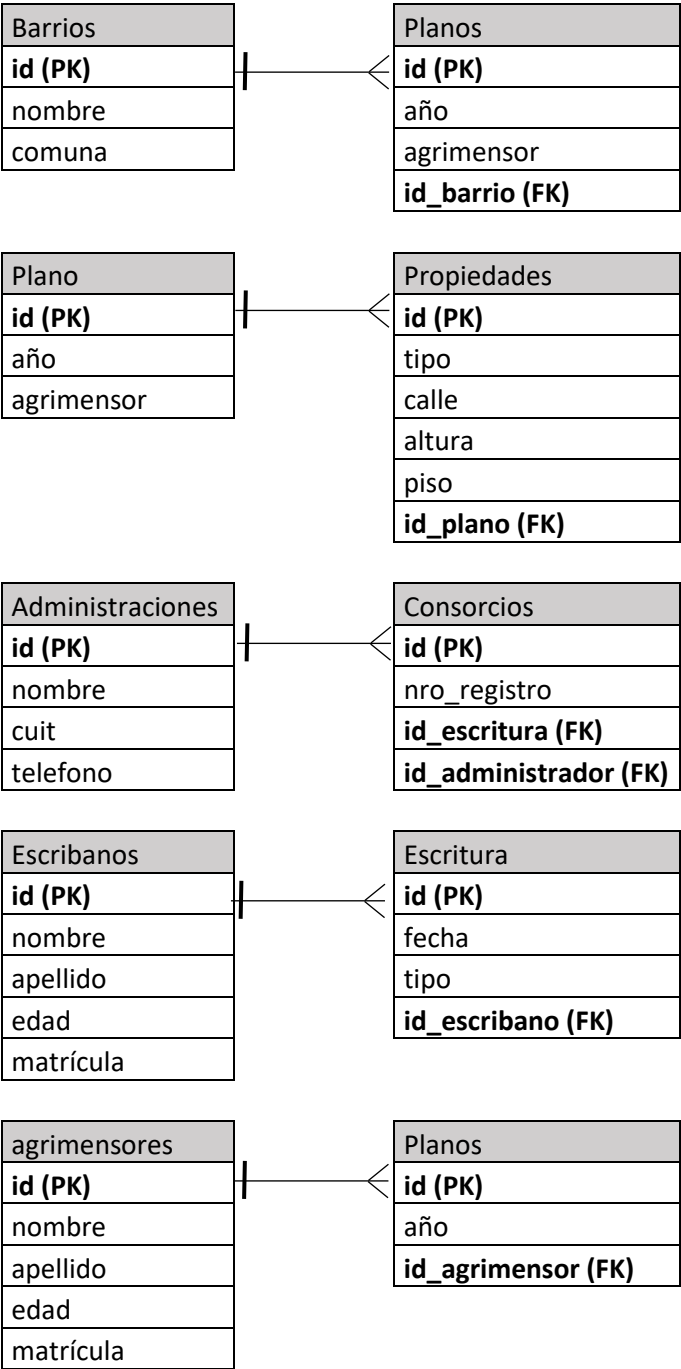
| Barrios |
|---|
| **id (PK)** |
| nombre |
| comuna |

| Planos |
|---|
| **id (PK)** |
| año |
| agrimensor |
| **id_barrio (FK)** |

| Plano |
|---|
| **id (PK)** |
| año |
| agrimensor |

| Propiedades |
|---|
| **id (PK)** |
| tipo |
| calle |
| altura |
| piso |
| **id_plano (FK)** |

| Administraciones |
|---|
| **id (PK)** |
| nombre |
| cuit |
| telefono |

| Consorcios |
|---|
| **id (PK)** |
| nro_registro |
| **id_escritura (FK)** |
| **id_administrador (FK)** |

| Escribanos |
|---|
| **id (PK)** |
| nombre |
| apellido |
| edad |
| matrícula |

| Escritura |
|---|
| **id (PK)** |
| fecha |
| tipo |
| **id_escribano (FK)** |

| agrimensores |
|---|
| **id (PK)** |
| nombre |
| apellido |
| edad |
| matrícula |

| Planos |
|---|
| **id (PK)** |
| año |
| **id_agrimensor (FK)** |